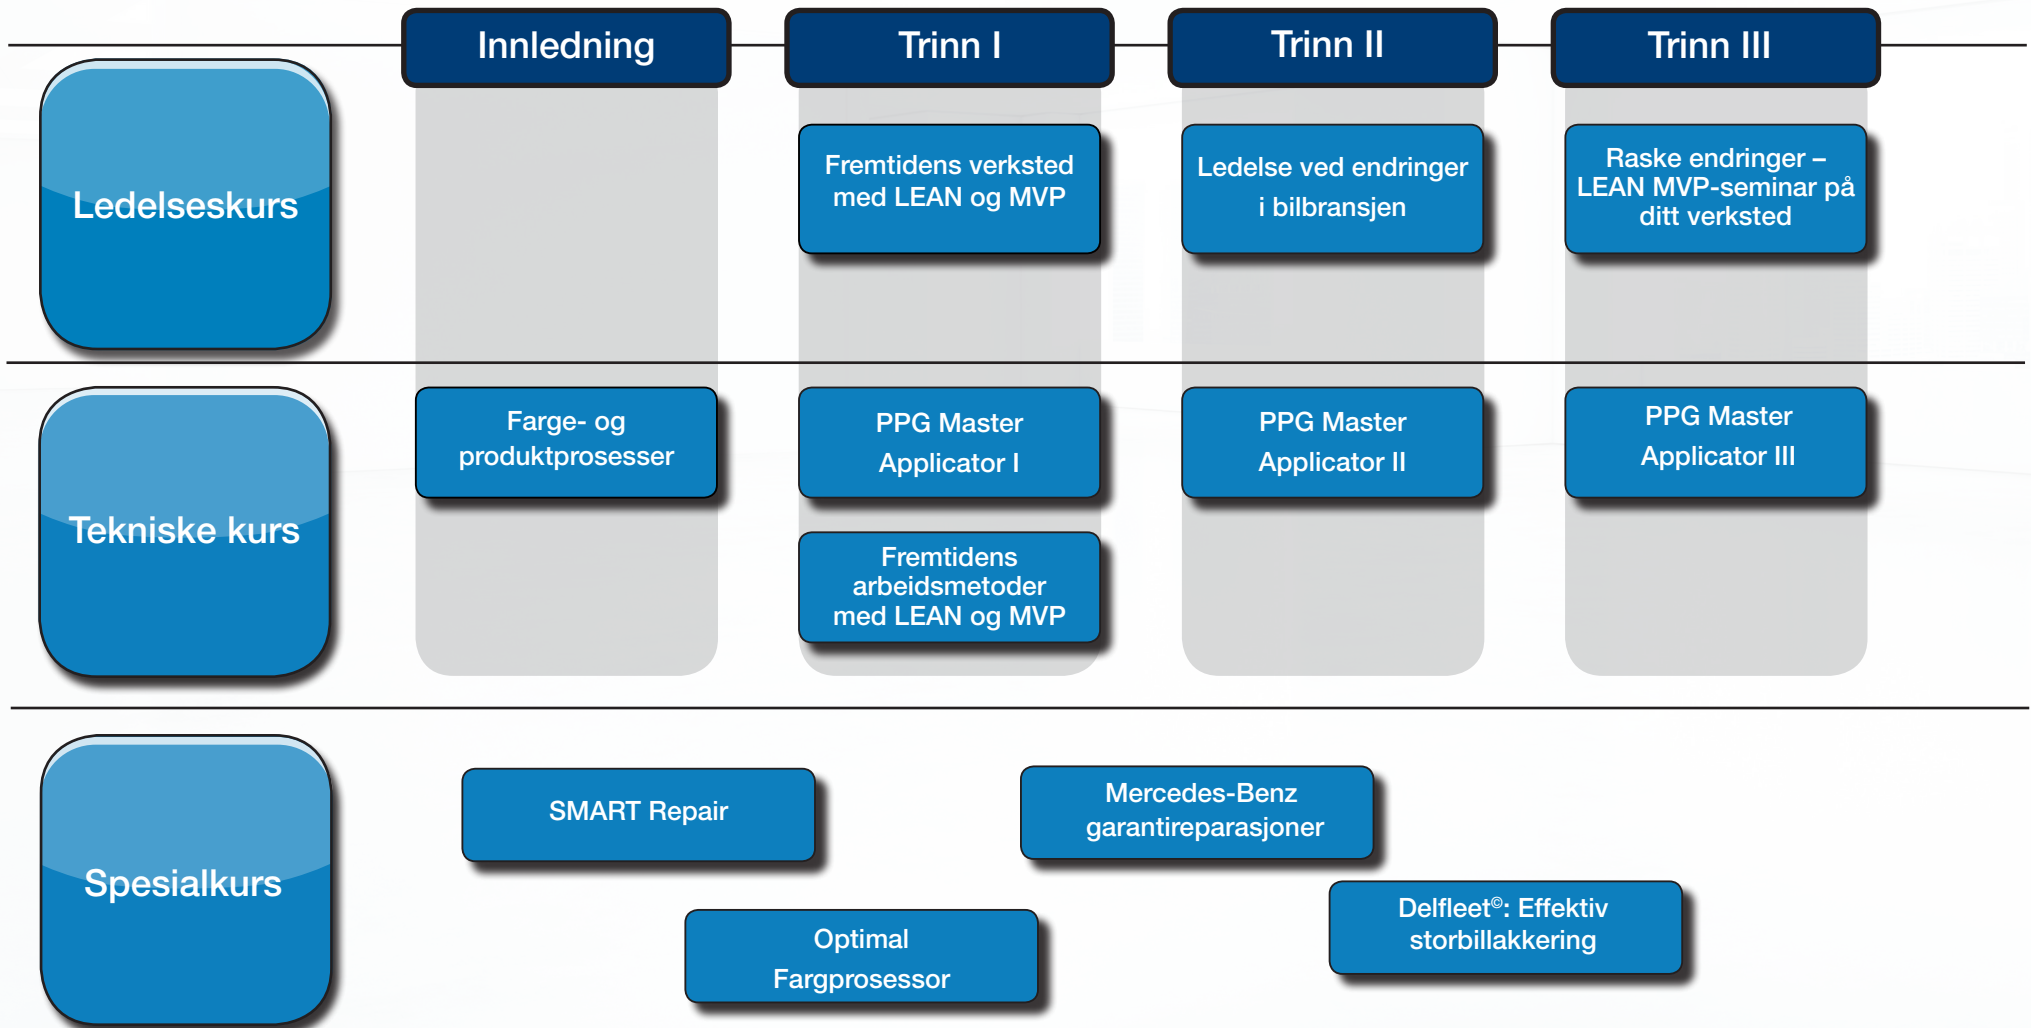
| | Innledning | Trinn I | Trinn II | Trinn III |
|---|---|---|---|---|
| Ledelseskurs | | Fremtidens verksted med LEAN og MVP | Ledelse ved endringer i bilbransjen | Raske endringer – LEAN MVP-seminar på ditt verksted |
| Tekniske kurs | Farge- og produktprosesser | PPG Master Applicator I<br>Fremtidens arbeidsmetoder med LEAN og MVP | PPG Master Applicator II | PPG Master Applicator III |

Spesialkurs

SMART Repair

Mercedes-Benz garantireparasjoner

Optimal Fargprosessor

Delfleet©: Effektiv storbillakkering